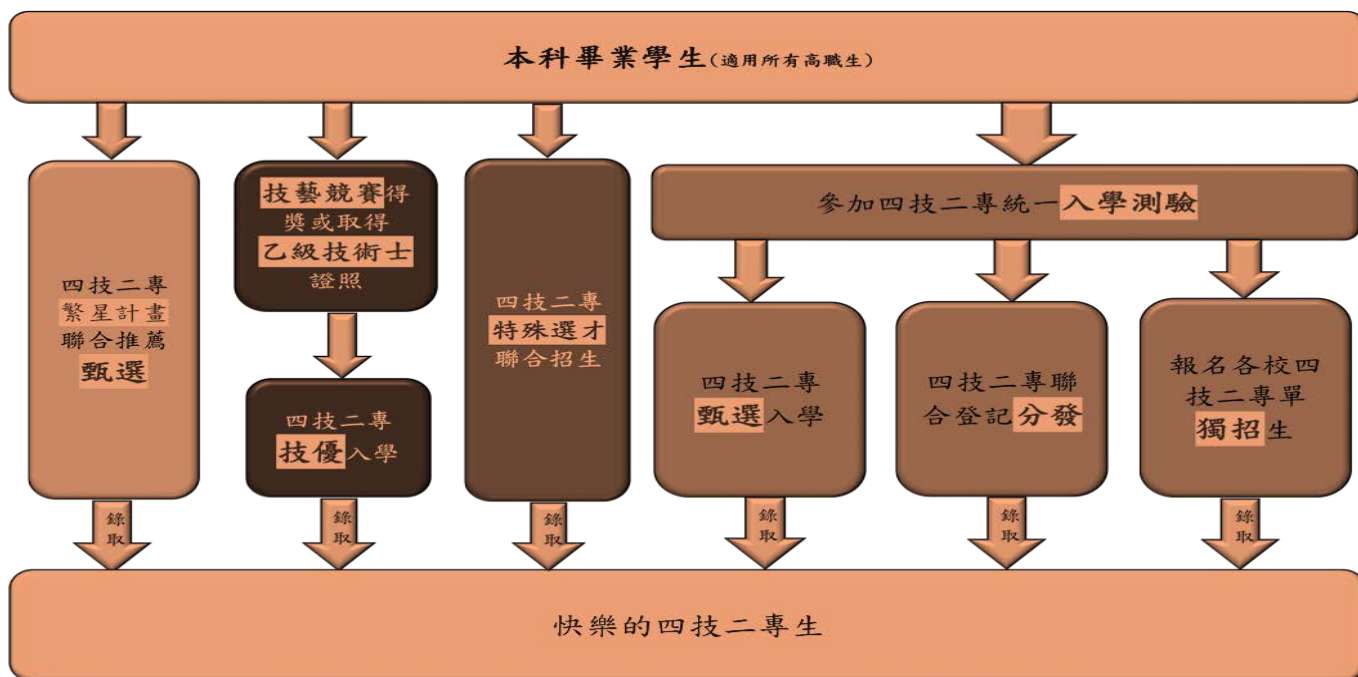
本科畢業學生(適用所有高職生)

四技二專繁星計畫聯合推薦甄選

錄取

技藝競賽得獎或取得乙級技術士證照

四技二專技優入學

錄取

四技二專特殊選才聯合招生

錄取

參加四技二專統一入學測驗

四技二專甄選入學

錄取

四技二專聯合登記分發

錄取

報名各校四技二專單獨招生

錄取

快樂的四技二專生